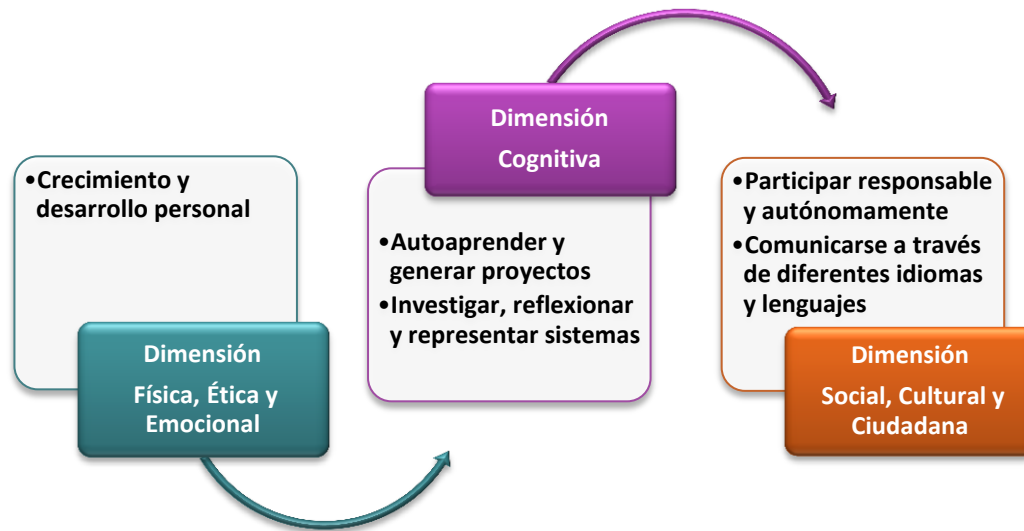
•Crecimiento y desarrollo personal

Dimensión

Física, Ética y Emocional

Dimensión

Cognitiva

•Autoaprender y generar proyectos

•Investigar, reflexionar y representar sistemas

•Participar responsable y autónomamente

•Comunicarse a través de diferentes idiomas y lenguajes

Dimensión

Social, Cultural y Ciudadana